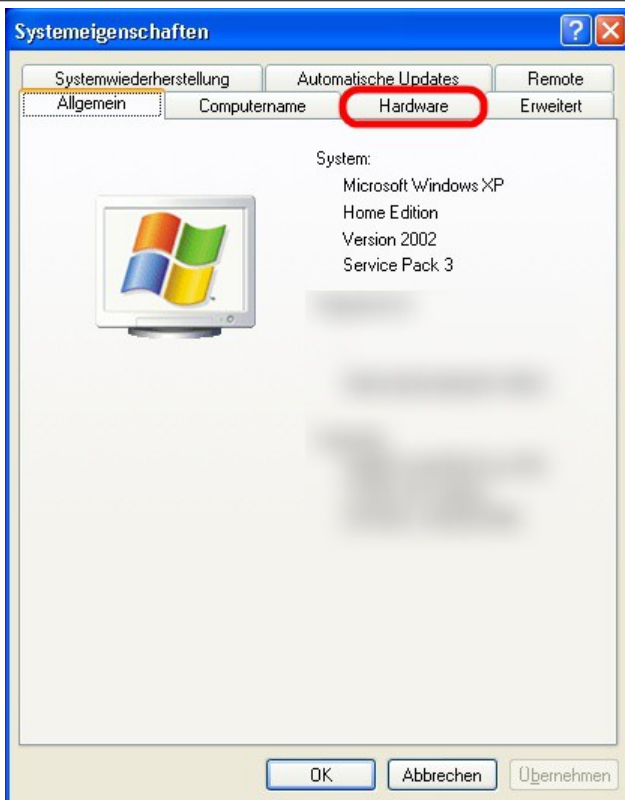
Systemeigenschaften

Systemwiederherstellung | Automatische Updates | Remote
Allgemein | Computername | Hardware | Erweitert

System:
Microsoft Windows XP
Home Edition
Version 2002
Service Pack 3

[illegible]

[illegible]

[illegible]

OK | Abbrechen | Übernehmen